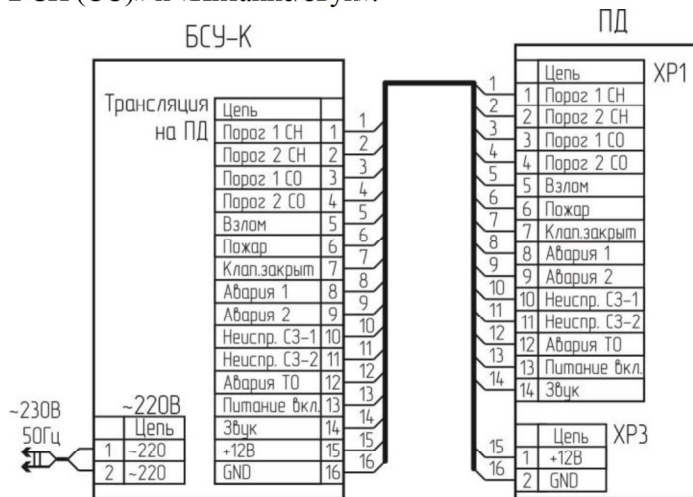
БСУ-К

ПД

Трансляция на ПД

| Цепь | |
|---|---|
| Порог 1 СН | 1 |
| Порог 2 СН | 2 |
| Порог 1 СО | 3 |
| Порог 2 СО | 4 |
| Взлом | 5 |
| Пожар | 6 |
| Клап.закрыт | 7 |
| Авария 1 | 8 |
| Авария 2 | 9 |
| Неиспр. СЗ-1 | 10 |
| Неиспр. СЗ-2 | 11 |
| Авария ТО | 12 |
| Питание вкл. | 13 |
| Звук | 14 |
| +12В | 15 |
| GND | 16 |

1 2 3 4 5 6 7 8 9 10 11 12 13 14 15 16

XP1

| | Цепь |
|---|---|
| 1 | Порог 1 СН |
| 2 | Порог 2 СН |
| 3 | Порог 1 СО |
| 4 | Порог 2 СО |
| 5 | Взлом |
| 6 | Пожар |
| 7 | Клап.закрыт |
| 8 | Авария 1 |
| 9 | Авария 2 |
| 10 | Неиспр. СЗ-1 |
| 11 | Неиспр. СЗ-2 |
| 12 | Авария ТО |
| 13 | Питание вкл. |
| 14 | Звук |

1 2 3 4 5 6 7 8 9 10 11 12 13 14

XP3

| | Цепь |
|---|---|
| 1 | +12В |
| 2 | GND |

15 16

~230В 50Гц

~220В

| | Цепь |
|---|---|
| 1 | ~220 |
| 2 | ~220 |